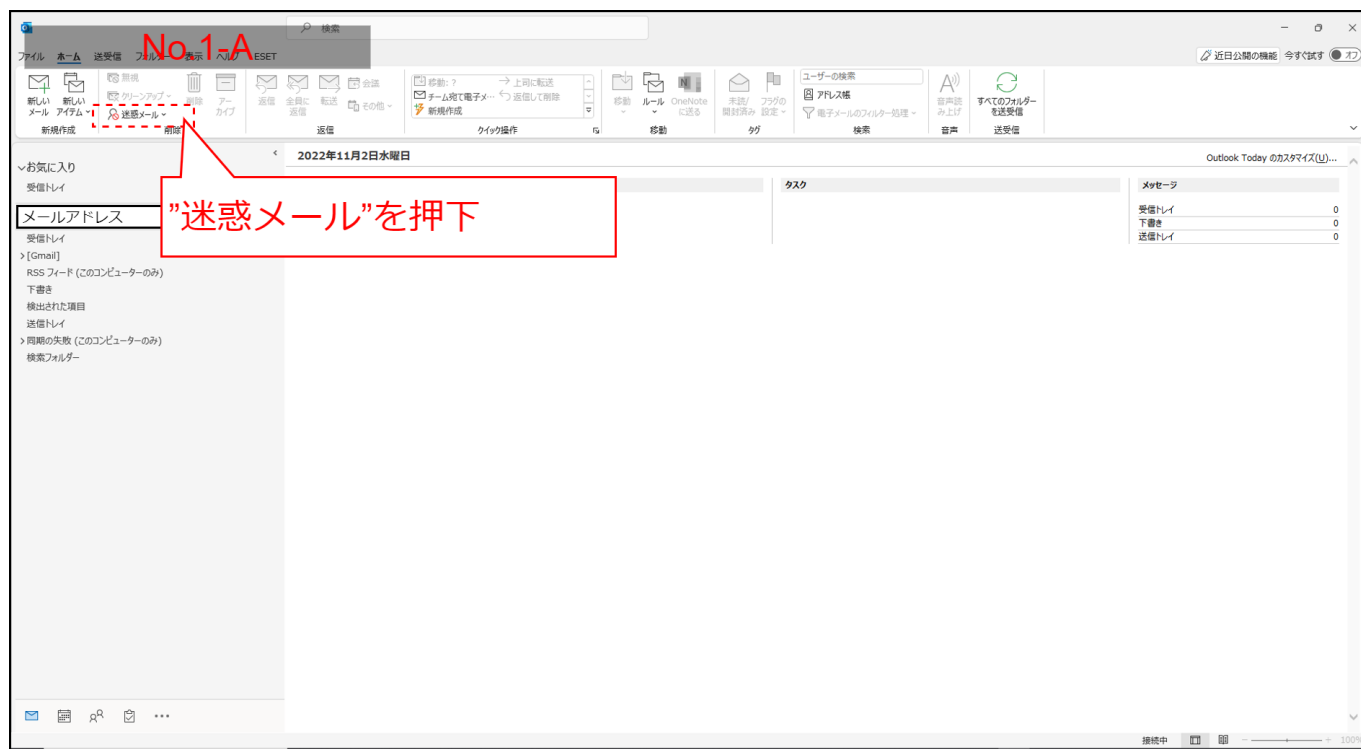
検索

No.1-A

ファイル ホーム 送受信 フォル 表示 ヘル ESET

近日公開の機能 今すぐ試す オフ

新しいメール 新しいアイテム
新規作成

無視
クリーンアップ
迷惑メール
削除 アーカイブ
削除

返信 全員に返信 転送 会議 その他
返信

移動: ?
チーム宛て電子メ...
新規作成
上司に転送
返信して削除
クイック操作

移動 ルール OneNoteに送る
移動

未読/開封済み フラグの設定
タグ

ユーザーの検索
アドレス帳
電子メールのフィルター処理
検索

音声読み上げ
音声

すべてのフォルダーを送受信
送受信

お気に入り
受信トレイ

メールアドレス
受信トレイ
[Gmail]
RSS フィード (このコンピューターのみ)
下書き
検出された項目
送信トレイ
同期の失敗 (このコンピューターのみ)
検索フォルダー

”迷惑メール”を押下

2022年11月2日水曜日

Outlook Today のカスタマイズ(U)...

タスク

メッセージ

| | |
|---|---|
| 受信トレイ | 0 |
| 下書き | 0 |
| 送信トレイ | 0 |

接続中 100%